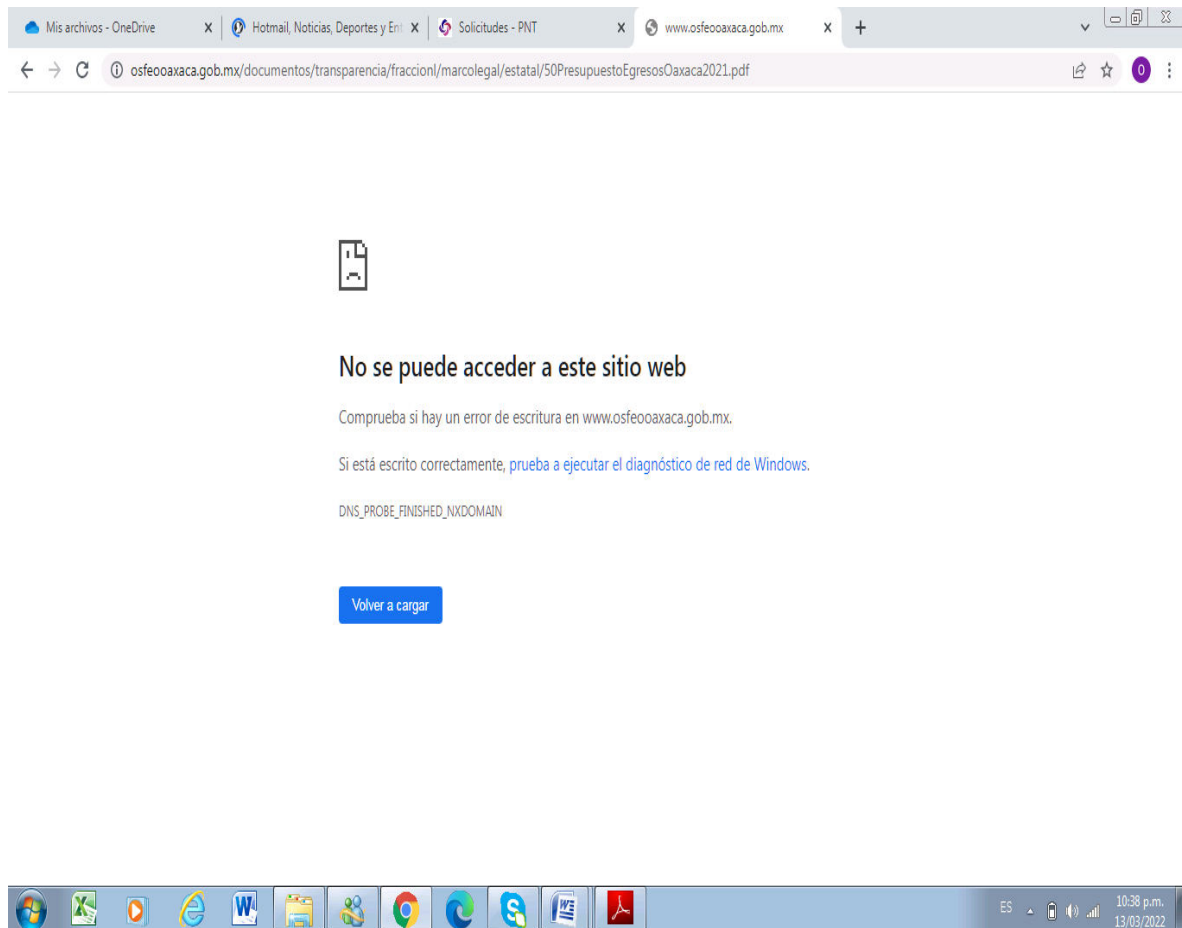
Mis archivos - OneDrive X
Hotmail, Noticias, Deportes y Ent X
Solicitudes - PNT X
www.osfeooaxaca.gob.mx X
+

osfeooaxaca.gob.mx/documentos/transparencia/fraccionI/marcolegal/estatal/50PresupuestoEgresosOaxaca2021.pdf

No se puede acceder a este sitio web

Comprueba si hay un error de escritura en www.osfeooaxaca.gob.mx.

Si está escrito correctamente, prueba a ejecutar el diagnóstico de red de Windows.

DNS_PROBE_FINISHED_NXDOMAIN

Volver a cargar

ES 10:38 p.m. 13/03/2022